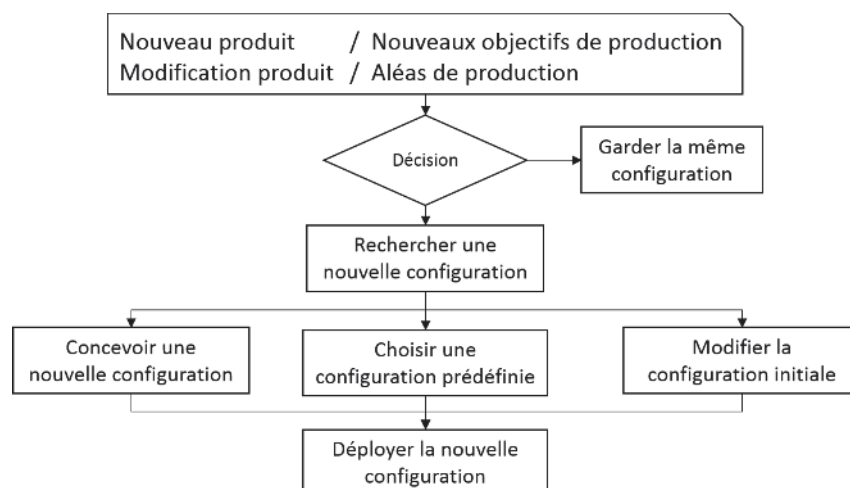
Nouveau produit / Nouveaux objectifs de production
Modification produit / Aléas de production

Décision

Garder la même configuration

Rechercher une nouvelle configuration

Concevoir une nouvelle configuration

Choisir une configuration prédéfinie

Modifier la configuration initiale

Déployer la nouvelle configuration